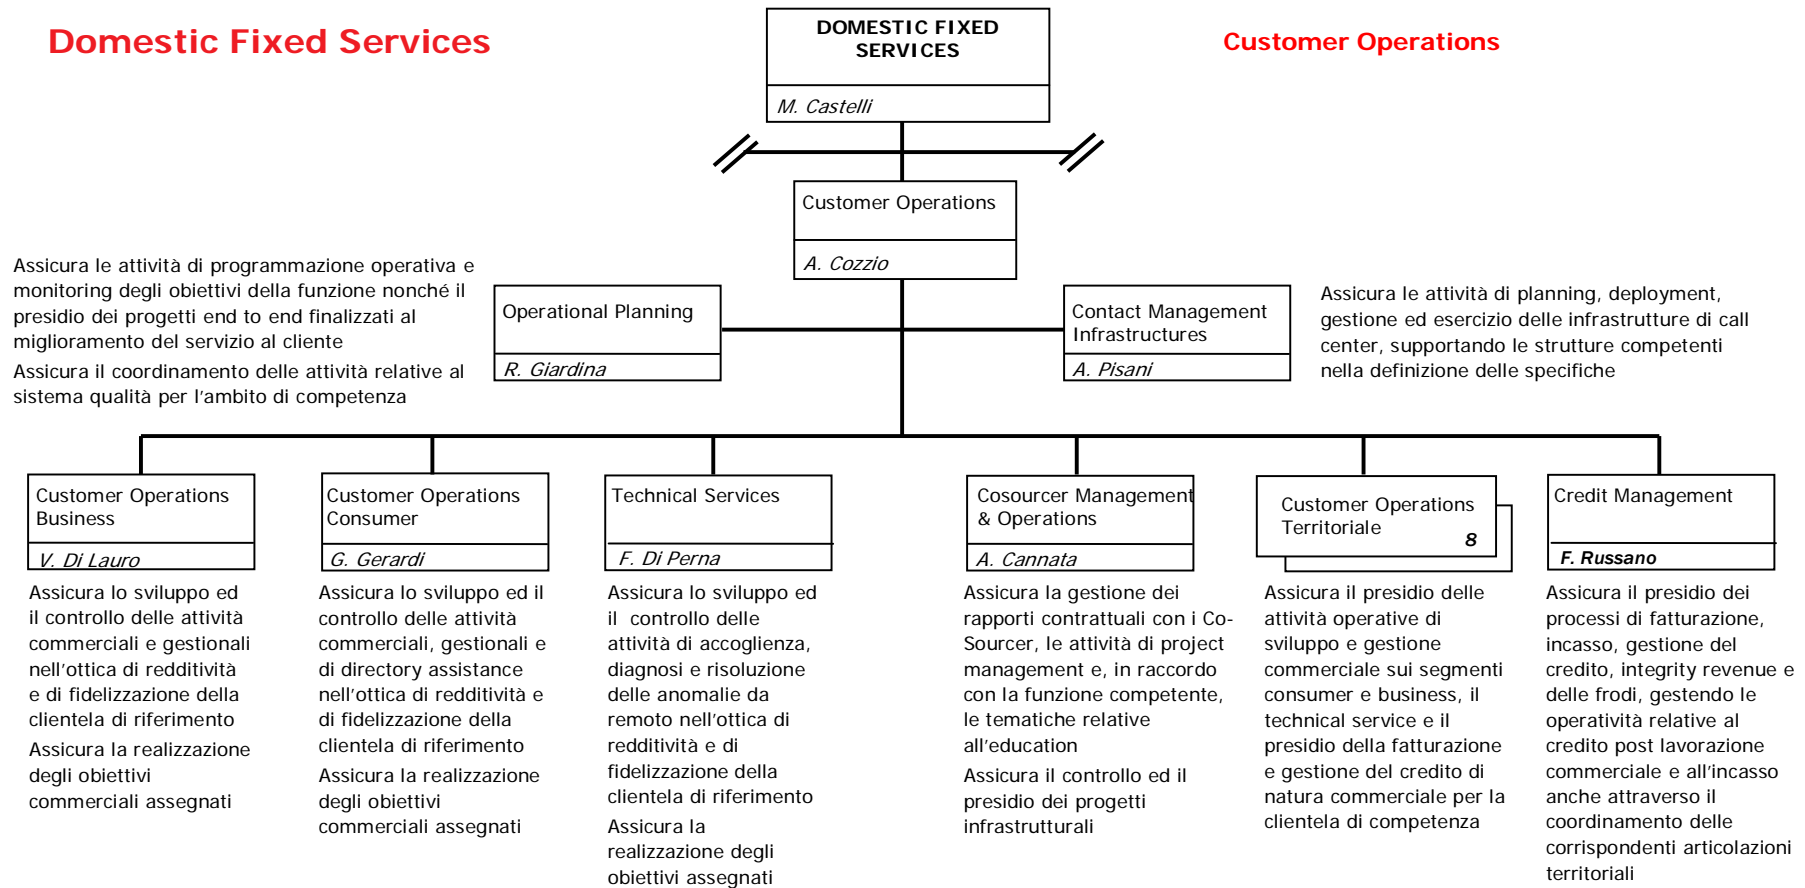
Domestic Fixed Services

DOMESTIC FIXED SERVICES

M. Castelli

Customer Operations

Customer Operations

A. Cozzio

Assicura le attività di programmazione operativa e monitoring degli obiettivi della funzione nonché il presidio dei progetti end to end finalizzati al miglioramento del servizio al cliente

Assicura il coordinamento delle attività relative al sistema qualità per l'ambito di competenza

Operational Planning

R. Giardina

Contact Management Infrastructures

A. Pisani

Assicura le attività di planning, deployment, gestione ed esercizio delle infrastrutture di call center, supportando le strutture competenti nella definizione delle specifiche

Customer Operations Business

V. Di Lauro

Assicura lo sviluppo ed il controllo delle attività commerciali e gestionali nell'ottica di redditività e di fidelizzazione della clientela di riferimento

Assicura la realizzazione degli obiettivi commerciali assegnati

Customer Operations Consumer

G. Gerardi

Assicura lo sviluppo ed il controllo delle attività commerciali, gestionali e di directory assistance nell'ottica di redditività e di fidelizzazione della clientela di riferimento

Assicura la realizzazione degli obiettivi commerciali assegnati

Technical Services

F. Di Perna

Assicura lo sviluppo ed il controllo delle attività di accoglienza, diagnosi e risoluzione delle anomalie da remoto nell'ottica di redditività e di fidelizzazione della clientela di riferimento

Assicura la realizzazione degli obiettivi assegnati

Cosourcer Management & Operations

A. Cannata

Assicura la gestione dei rapporti contrattuali con i Co-Sourcer, le attività di project management e, in raccordo con la funzione competente, le tematiche relative all'education

Assicura il controllo ed il presidio dei progetti infrastrutturali

Customer Operations Territoriale

8

Assicura il presidio delle attività operative di sviluppo e gestione commerciale sui segmenti consumer e business, il technical service e il presidio della fatturazione e gestione del credito di natura commerciale per la clientela di competenza

Credit Management

F. Russano

Assicura il presidio dei processi di fatturazione, incasso, gestione del credito, integrity revenue e delle frodi, gestendo le operatività relative al credito post lavorazione commerciale e all'incasso anche attraverso il coordinamento delle corrispondenti articolazioni territoriali